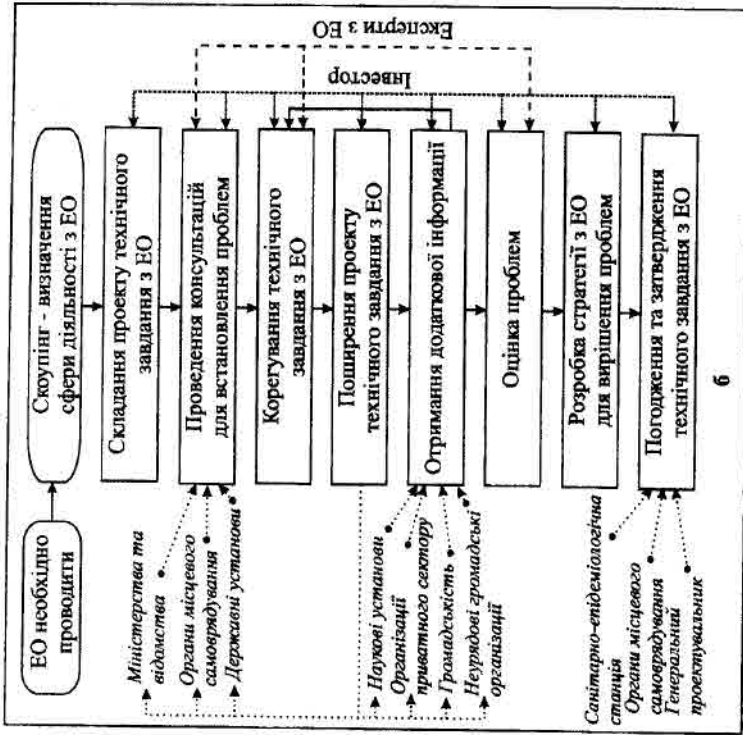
ЕО необхідно проводити

Скопінг - визначення сфери діяльності з ЕО

Складання проекту технічного завдання з ЕО

Проведення консультацій для встановлення проблем

Корегування технічного завдання з ЕО

Поширення проекту технічного завдання з ЕО

Отримання додаткової інформації

Оцінка проблем

Розробка стратегії з ЕО для вирішення проблем

Погодження та затвердження технічного завдання з ЕО

Інвестор

Експерти з ЕО

Міністерства та відомства

Органи місцевого самоврядування

Державні установи

Наукові установи

Організації приватного сектору

Громадськість

Неурядові громадські організації

Санітарно-епідеміологічна станція

Органи місцевого самоврядування

Генеральний проектувальник

б